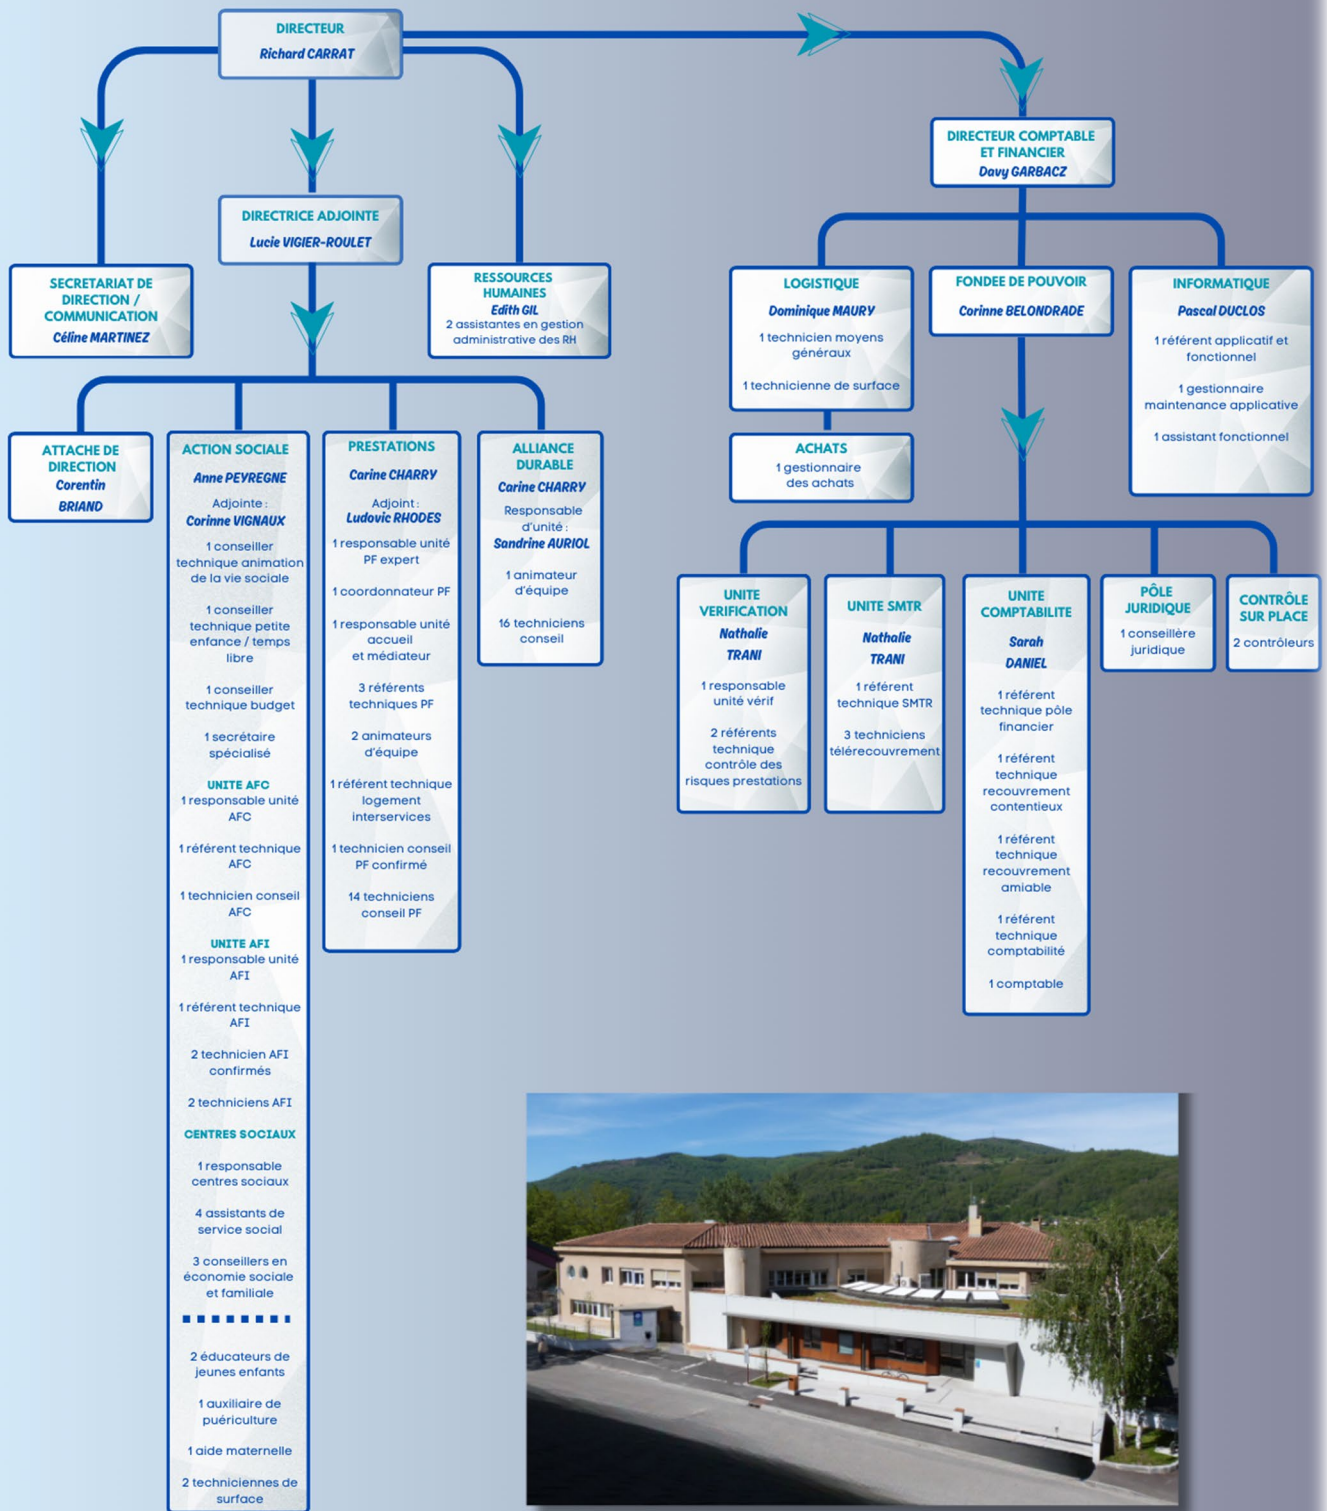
DIRECTEUR
Richard CARRAT

DIRECTRICE ADJOINTE
Lucie VIGIER-ROULET

SECRETARIAT DE DIRECTION / COMMUNICATION
Céline MARTINEZ

RESSOURCES HUMAINES
Edith GIL
2 assistantes en gestion administrative des RH

ATTACHE DE DIRECTION
Corentin BRIAND

ACTION SOCIALE
Anne PEYREGNE
Adjointe :
Corinne VIGNAUX
1 conseiller technique animation de la vie sociale
1 conseiller technique petite enfance / temps libre
1 conseiller technique budget
1 secrétaire spécialisé
UNITE AFC
1 responsable unité AFC
1 référent technique AFC
1 technicien conseil AFC
UNITE AFI
1 responsable unité AFI
1 référent technique AFI
2 technicien AFI confirmés
2 techniciens AFI
CENTRES SOCIAUX
1 responsable centres sociaux
4 assistants de service social
3 conseillers en économie sociale et familiale
2 éducateurs de jeunes enfants
1 auxiliaire de puériculture
1 aide maternelle
2 techniciennes de surface

PRESTATIONS
Carine CHARRY
Adjoint :
Ludovic RHODES
1 responsable unité PF expert
1 coordonnateur PF
1 responsable unité accueil et médiateur
3 référents techniques PF
2 animateurs d'équipe
1 référent technique logement interservices
1 technicien conseil PF confirmé
14 techniciens conseil PF

ALLIANCE DURABLE
Carine CHARRY
Responsable d'unité :
Sandrine AURIOL
1 animateur d'équipe
16 techniciens conseil

DIRECTEUR COMPTABLE ET FINANCIER
Davy GARBACZ

LOGISTIQUE
Dominique MAURY
1 technicien moyens généraux
1 technicienne de surface

ACHATS
1 gestionnaire des achats

FONDEE DE POUVOIR
Corinne BELONDRADE

INFORMATIQUE
Pascal DUCLOS
1 référent applicatif et fonctionnel
1 gestionnaire maintenance applicative
1 assistant fonctionnel

UNITE VERIFICATION
Nathalie TRANI
1 responsable unité vérif
2 référents technique contrôle des risques prestations

UNITE SMTR
Nathalie TRANI
1 référent technique SMTR
3 techniciens télérecouvrement

UNITE COMPTABILITE
Sarah DANIEL
1 référent technique pôle financier
1 référent technique recouvrement contentieux
1 référent technique recouvrement amiable
1 référent technique comptabilité
1 comptable

PÔLE JURIDIQUE
1 conseillère juridique

CONTRÔLE SUR PLACE
2 contrôleurs